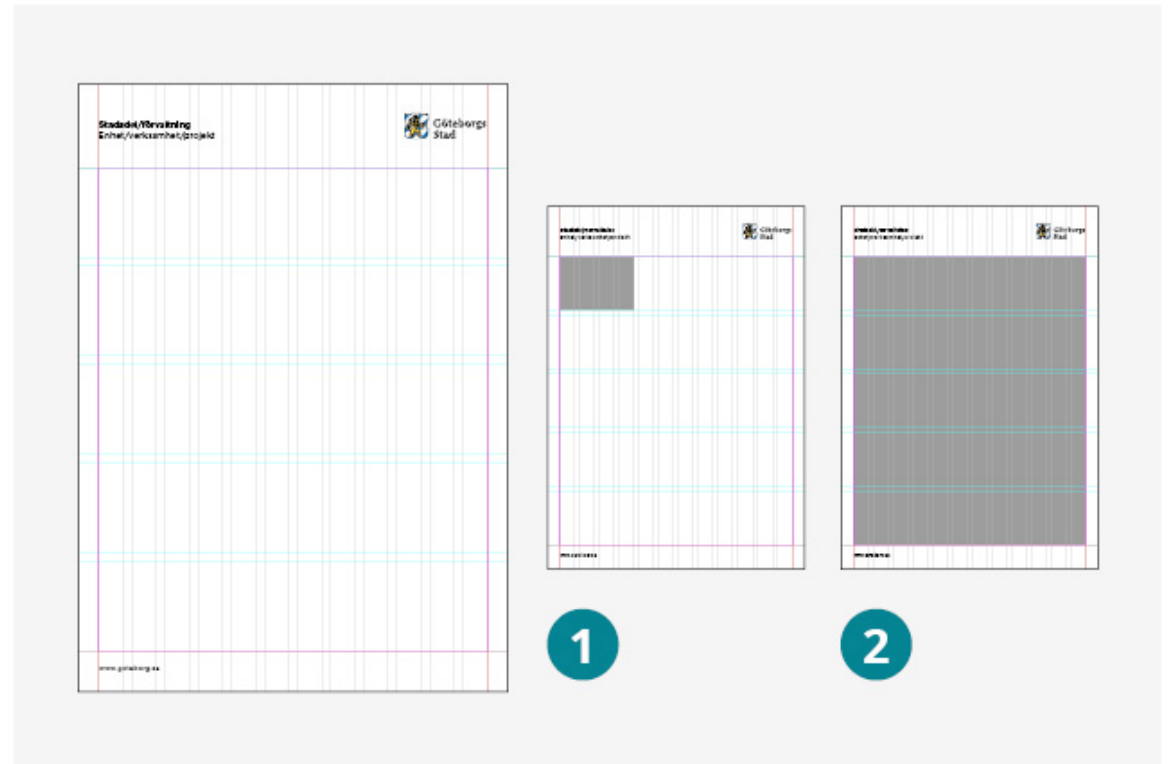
Stadsdel/förvaltning
Enhet/verksamhet/projekt

Göteborgs Stad

www.goteborg.se

Stadsdel/förvaltning
Enhet/verksamhet/projekt

Göteborgs Stad

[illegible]

Stadsdel/förvaltning
Enhet/verksamhet/projekt

Göteborgs Stad

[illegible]

1

2